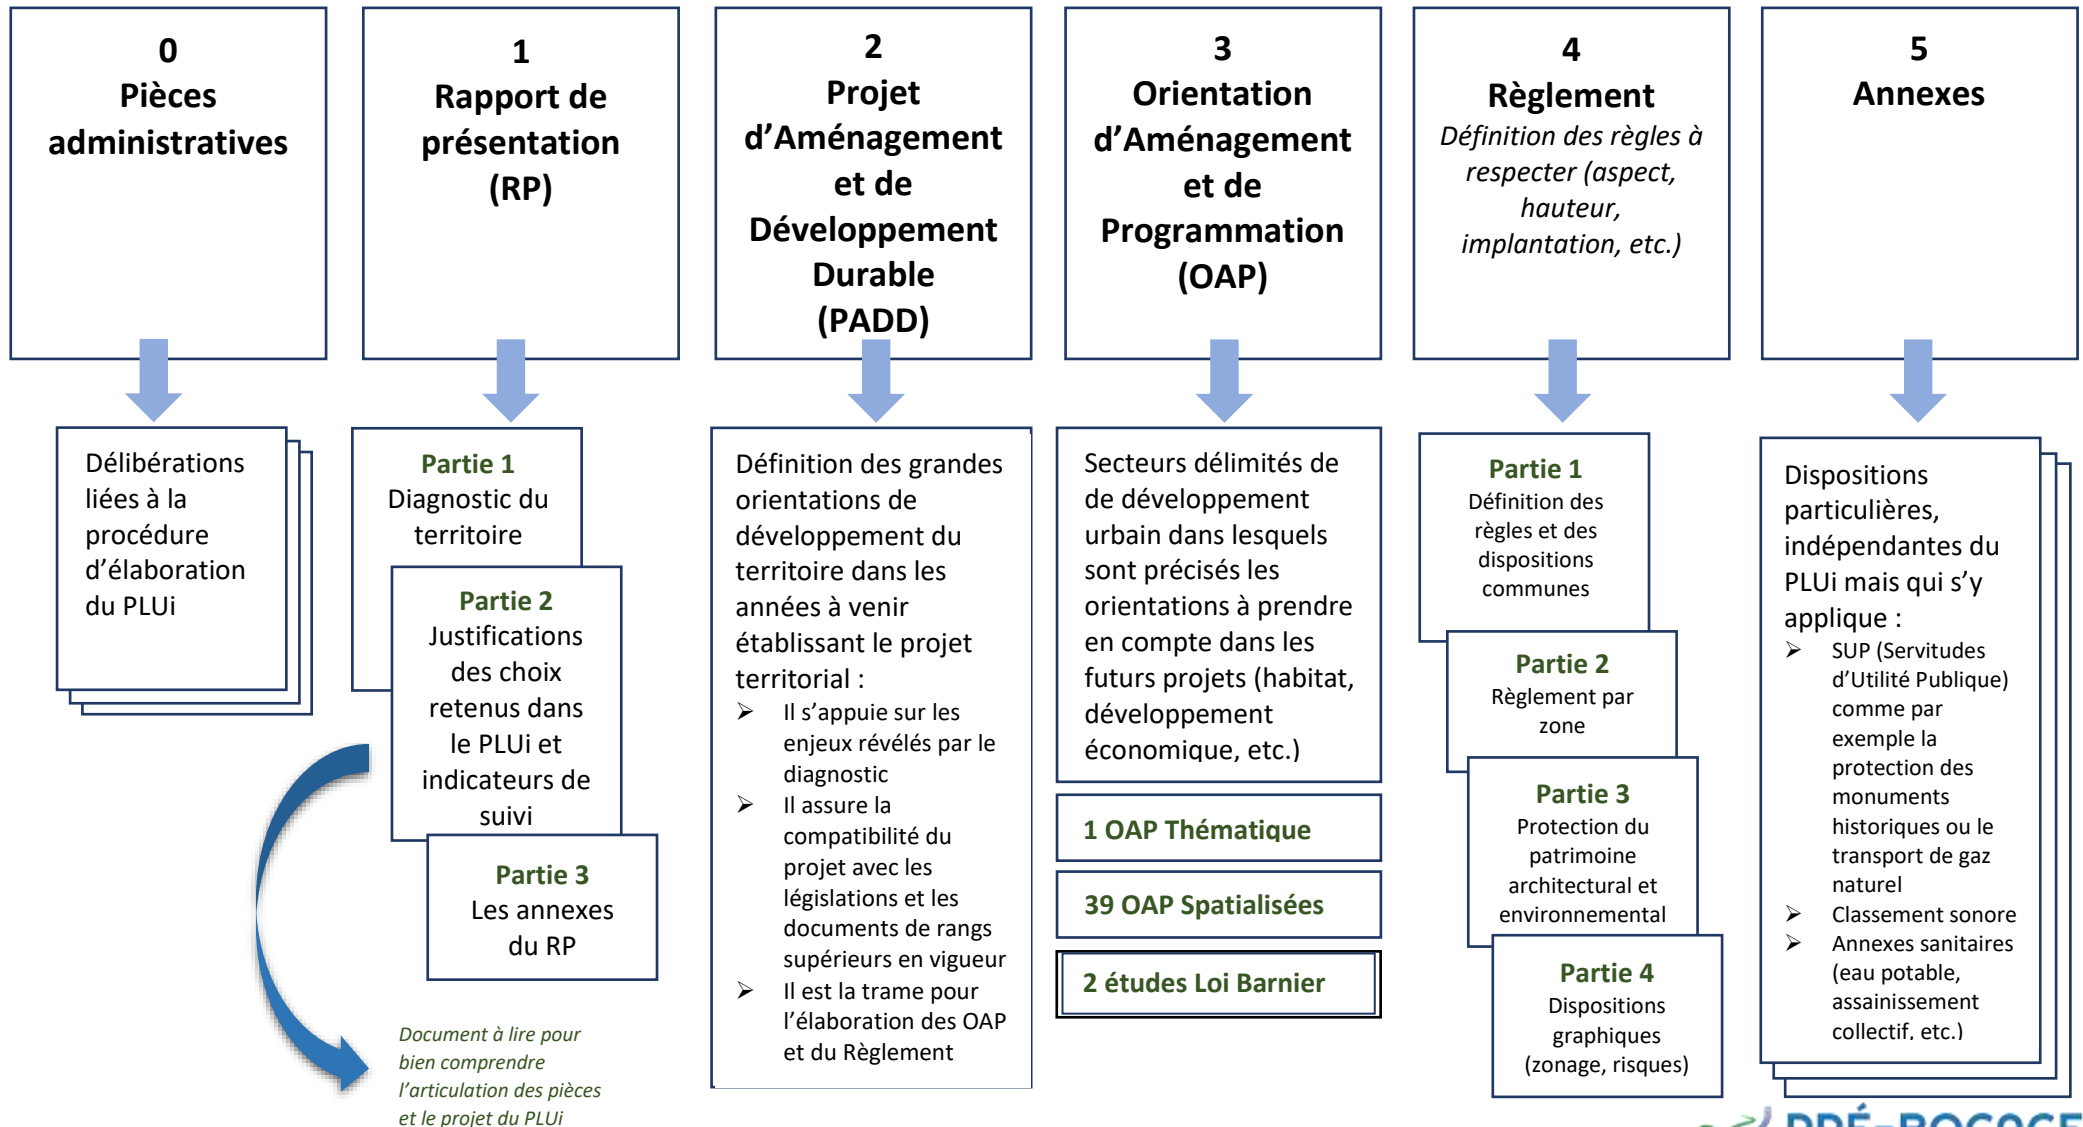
0
Pièces administratives

Délibérations liées à la procédure d'élaboration du PLUi

1
Rapport de présentation (RP)

Partie 1
Diagnostic du territoire

Partie 2
Justifications des choix retenus dans le PLUi et indicateurs de suivi

Partie 3
Les annexes du RP

Document à lire pour bien comprendre l'articulation des pièces et le projet du PLUi

2
Projet d'Aménagement et de Développement Durable (PADD)

Définition des grandes orientations de développement du territoire dans les années à venir établissant le projet territorial :
➢ Il s'appuie sur les enjeux révélés par le diagnostic
➢ Il assure la compatibilité du projet avec les législations et les documents de rangs supérieurs en vigueur
➢ Il est la trame pour l'élaboration des OAP et du Règlement

3
Orientation d'Aménagement et de Programmation (OAP)

Secteurs délimités de de développement urbain dans lesquels sont précisés les orientations à prendre en compte dans les futurs projets (habitat, développement économique, etc.)

1 OAP Thématique

39 OAP Spatialisées

2 études Loi Barnier

4
Règlement
Définition des règles à respecter (aspect, hauteur, implantation, etc.)

Partie 1
Définition des règles et des dispositions communes

Partie 2
Règlement par zone

Partie 3
Protection du patrimoine architectural et environnemental

Partie 4
Dispositions graphiques (zonage, risques)

5
Annexes

Dispositions particulières, indépendantes du PLUi mais qui s'y applique :
➢ SUP (Servitudes d'Utilité Publique) comme par exemple la protection des monuments historiques ou le transport de gaz naturel
➢ Classement sonore
➢ Annexes sanitaires (eau potable, assainissement collectif, etc.)

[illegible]